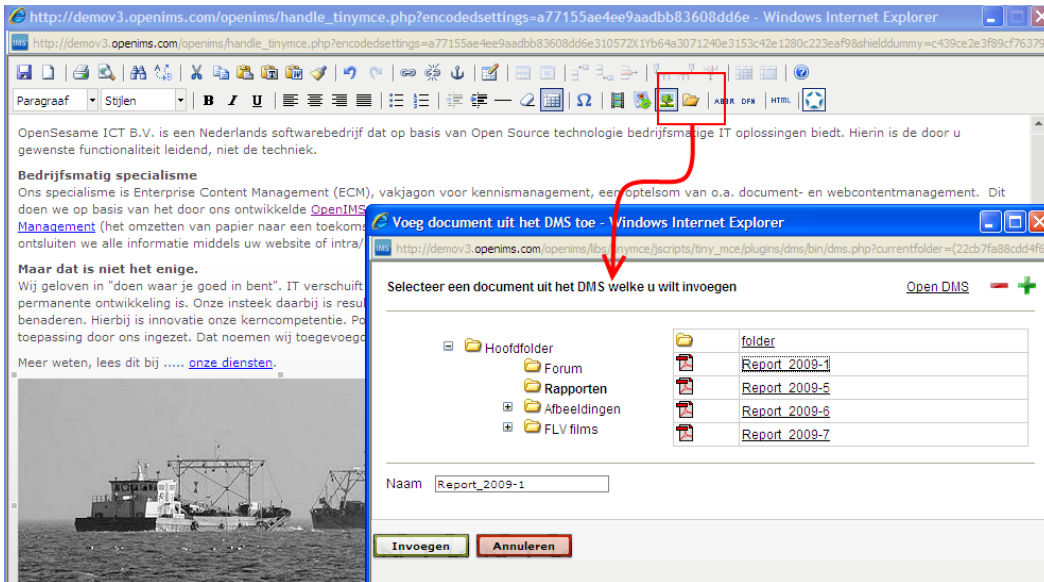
http://demov3.openims.com/openims/handle_tinymce.php?encodedsettings=a77155ae4ee9aadbb83608dd6e - Windows Internet Explorer

http://demov3.openims.com/openims/handle_tinymce.php?encodedsettings=a77155ae4ee9aadbb83608dd6e310572X1Yb64a3071240e3153c42e1280c223eaf9&shielddummy=c439ce2e3f89cf76379

Paragraaf Stijlen B I U

OpenSesame ICT B.V. is een Nederlands softwarebedrijf dat op basis van Open Source technologie bedrijfsmatige IT oplossingen biedt. Hierin is de door u gewenste functionaliteit leidend, niet de techniek.

Bedrijfsmatig specialisme

Ons specialisme is Enterprise Content Management (ECM), vakjagon voor kennismanagement, een optelsom van o.a. document- en webcontentmanagement. Dit doen we op basis van het door ons ontwikkelde OpenIMS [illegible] Management (het omzetten van papier naar een toekoms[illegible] ontsluiten we alle informatie middels uw website of intra/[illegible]

Maar dat is niet het enige.

Wij geloven in "doen waar je goed in bent". IT verschuift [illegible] permanente ontwikkeling is. Onze insteek daarbij is resul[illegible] benaderen. Hierbij is innovatie onze kerncompetentie. Po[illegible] toepassing door ons ingezet. Dat noemen wij toegevoegd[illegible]

Meer weten, lees dit bij ..... onze diensten.

Voeg document uit het DMS toe - Windows Internet Explorer

http://demov3.openims.com/openims/libs/tinymce/jscripts/tiny_mce/plugins/dms/bin/dms.php?currentfolder={22cb7fa88cdd4f6

Selecteer een document uit het DMS welke u wilt invoegen

Open DMS

Hoofdfolder
Forum
Rapporten
Afbeeldingen
FLV films

folder
Report_2009-1
Report_2009-5
Report_2009-6
Report_2009-7

Naam Report_2009-1

Invoegen Annuleren